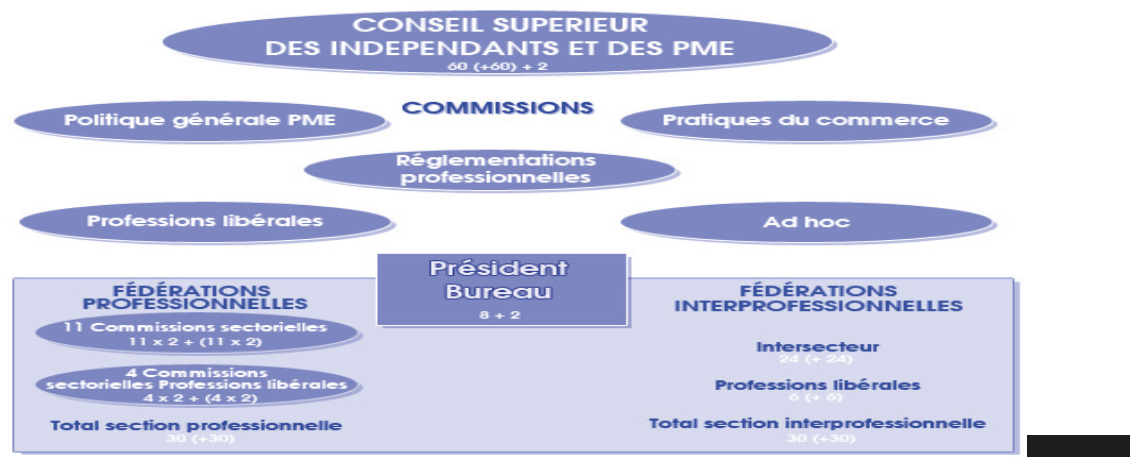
CONSEIL SUPERIEUR
DES INDEPENDANTS ET DES PME
60 (+60) + 2

COMMISSIONS

Politique générale PME

Pratiques du commerce

Réglementations professionnelles

Professions libérales

Ad hoc

Président
Bureau
8 + 2

FÉDÉRATIONS PROFESSIONNELLES

11 Commissions sectorielles
11 x 2 + (11 x 2)

4 Commissions sectorielles Professions libérales
4 x 2 + (4 x 2)

Total section professionnelle
30 (+30)

FÉDÉRATIONS INTERPROFESSIONNELLES

Intersecteur
24 (+ 24)

Professions libérales
6 (+ 6)

Total section interprofessionnelle
30 (+30)